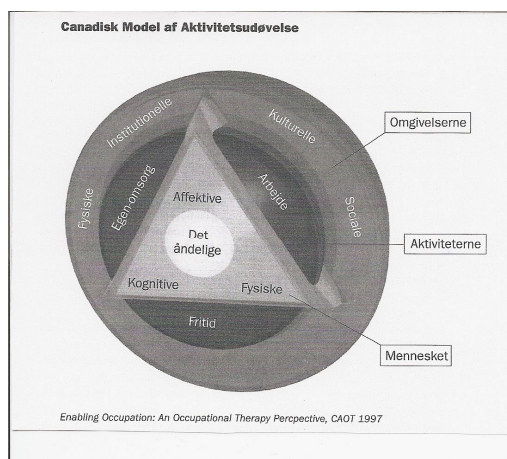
Canadisk Model af Aktivitetsudøvelse

Institutionelle

Kulturelle

Omgivelserne

Fysiske

Egen-omsorg

Affektive

Arbejde

Sociale

Det åndelige

Aktiviteterne

Kognitive

Fysiske

Fritid

Mennesket

Enabling Occupation: An Occupational Therapy Percpective, CAOT 1997